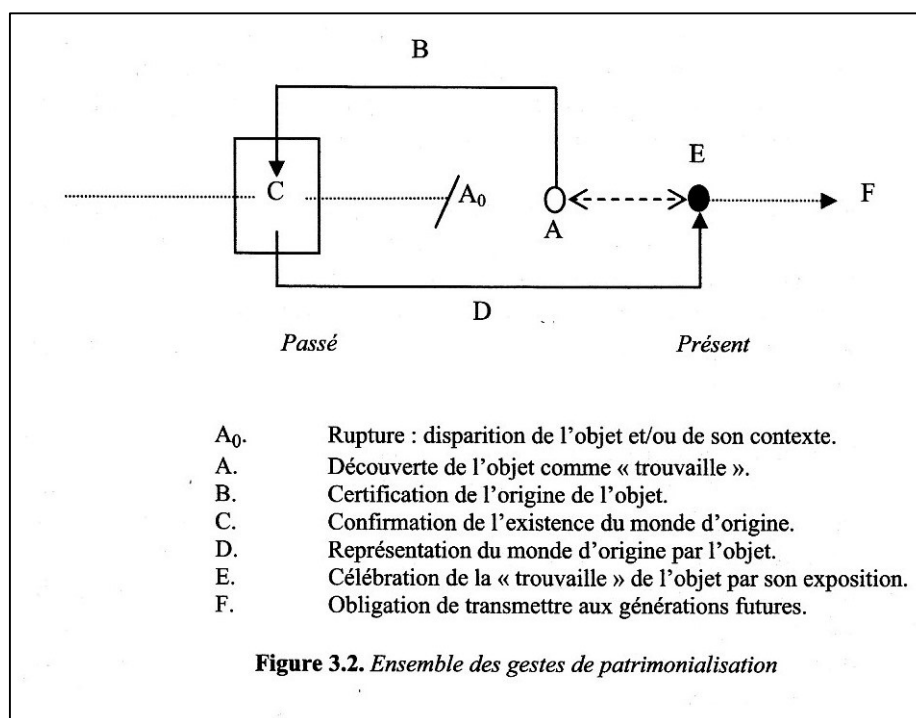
B

C

$A_0$

A

E

F

D

*Passé*

*Présent*

$A_0$. Rupture : disparition de l'objet et/ou de son contexte.
A. Découverte de l'objet comme « trouvaille ».
B. Certification de l'origine de l'objet.
C. Confirmation de l'existence du monde d'origine.
D. Représentation du monde d'origine par l'objet.
E. Célébration de la « trouvaille » de l'objet par son exposition.
F. Obligation de transmettre aux générations futures.

**Figure 3.2.** *Ensemble des gestes de patrimonialisation*